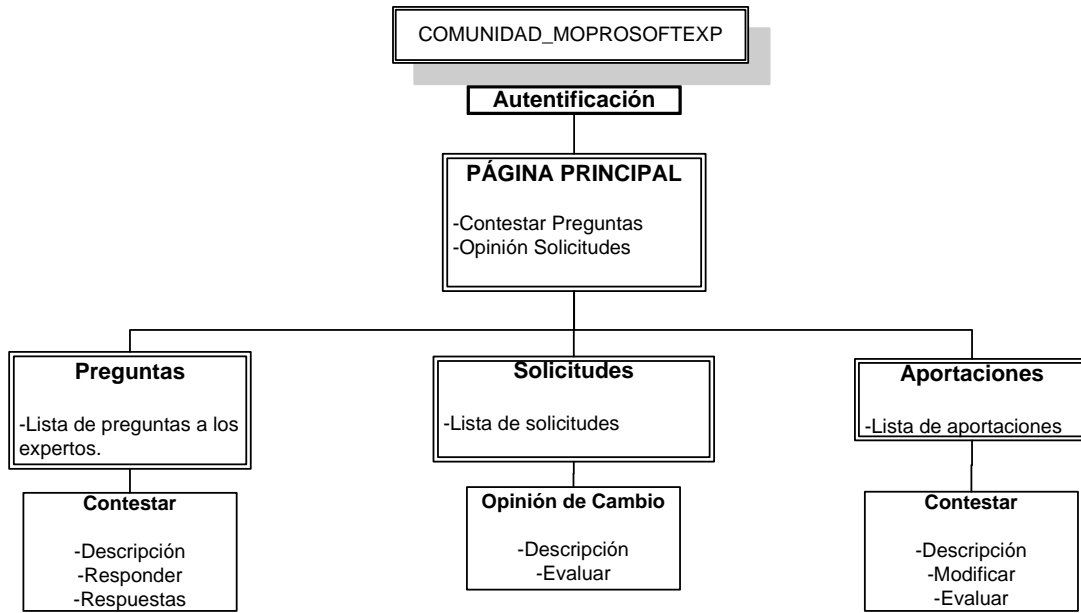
COMUNIDAD_MOPROSOFTEXP

Autentificación

PÁGINA PRINCIPAL

-Contestar Preguntas
-Opinión Solicitudes

Preguntas

-Lista de preguntas a los expertos.

Contestar

-Descripción
-Responder
-Respuestas

Solicitudes

-Lista de solicitudes

Opinión de Cambio

-Descripción
-Evaluar

Aportaciones

-Lista de aportaciones

Contestar

-Descripción
-Modificar
-Evaluar